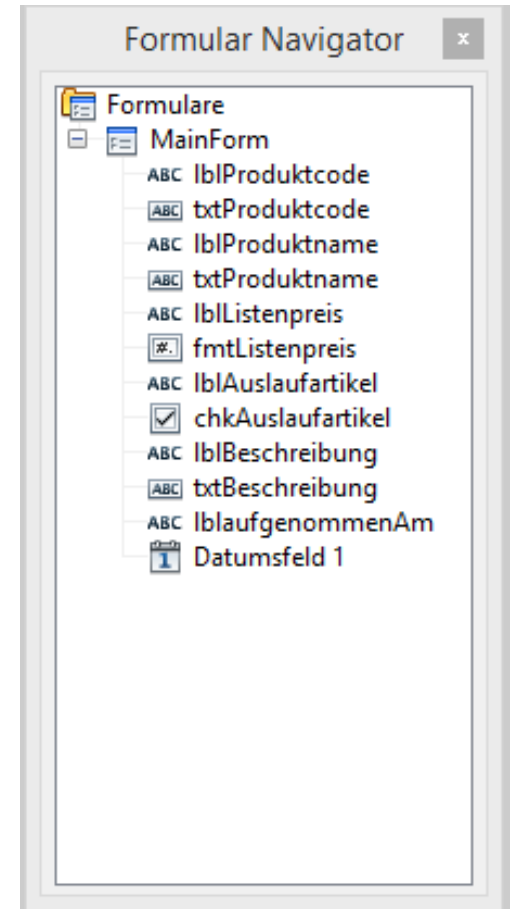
Formular Navigator ×

Formulare
MainForm
ABC lblProduktcode
ABC txtProduktcode
ABC lblProduktname
ABC txtProduktname
ABC lblListenpreis
#. fmtListenpreis
ABC lblAuslaufartikel
chkAuslaufartikel
ABC lblBeschreibung
ABC txtBeschreibung
ABC lblaufgenommenAm
1 Datumsfeld 1